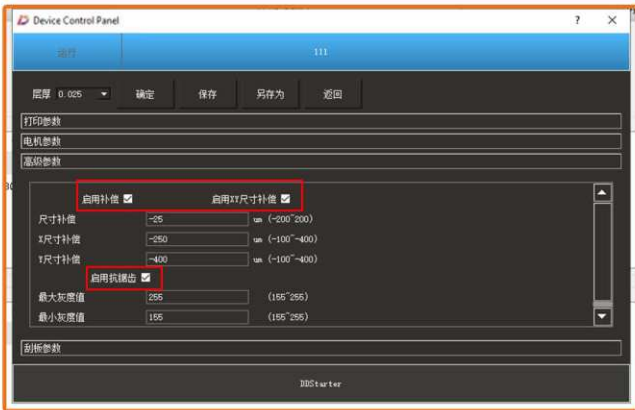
Device Control Panel

?

×

运行

111

层厚 0.025

确定

保存

另存为

返回

打印参数

电机参数

高级参数

启用补偿 ☑

启用XY尺寸补偿 ☑

尺寸补偿 -25 um (-200~200)

X尺寸补偿 -250 um (-100~400)

Y尺寸补偿 -400 um (-100~400)

启用抗锯齿 ☑

最大灰度值 255 (155~255)

最小灰度值 155 (155~255)

剖析参数

DDStarter